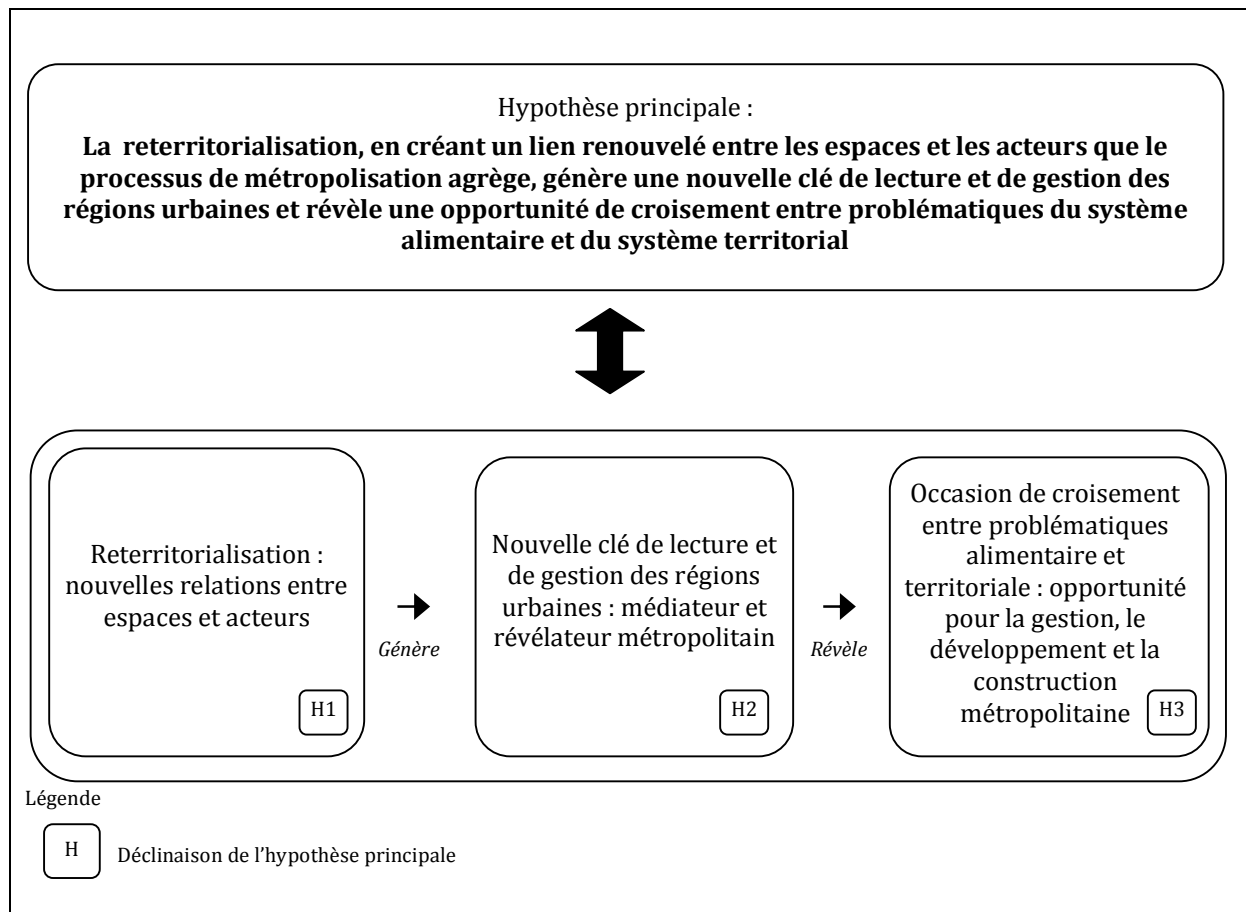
Hypothèse principale :

**La reterritorialisation, en créant un lien renouvelé entre les espaces et les acteurs que le processus de métropolisation agrège, génère une nouvelle clé de lecture et de gestion des régions urbaines et révèle une opportunité de croisement entre problématiques du système alimentaire et du système territorial**

Reterritorialisation : nouvelles relations entre espaces et acteurs

H1

*Génère*

Nouvelle clé de lecture et de gestion des régions urbaines : médiateur et révélateur métropolitain

H2

*Révèle*

Occasion de croisement entre problématiques alimentaire et territoriale : opportunité pour la gestion, le développement et la construction métropolitaine

H3

Légende

H Déclinaison de l'hypothèse principale